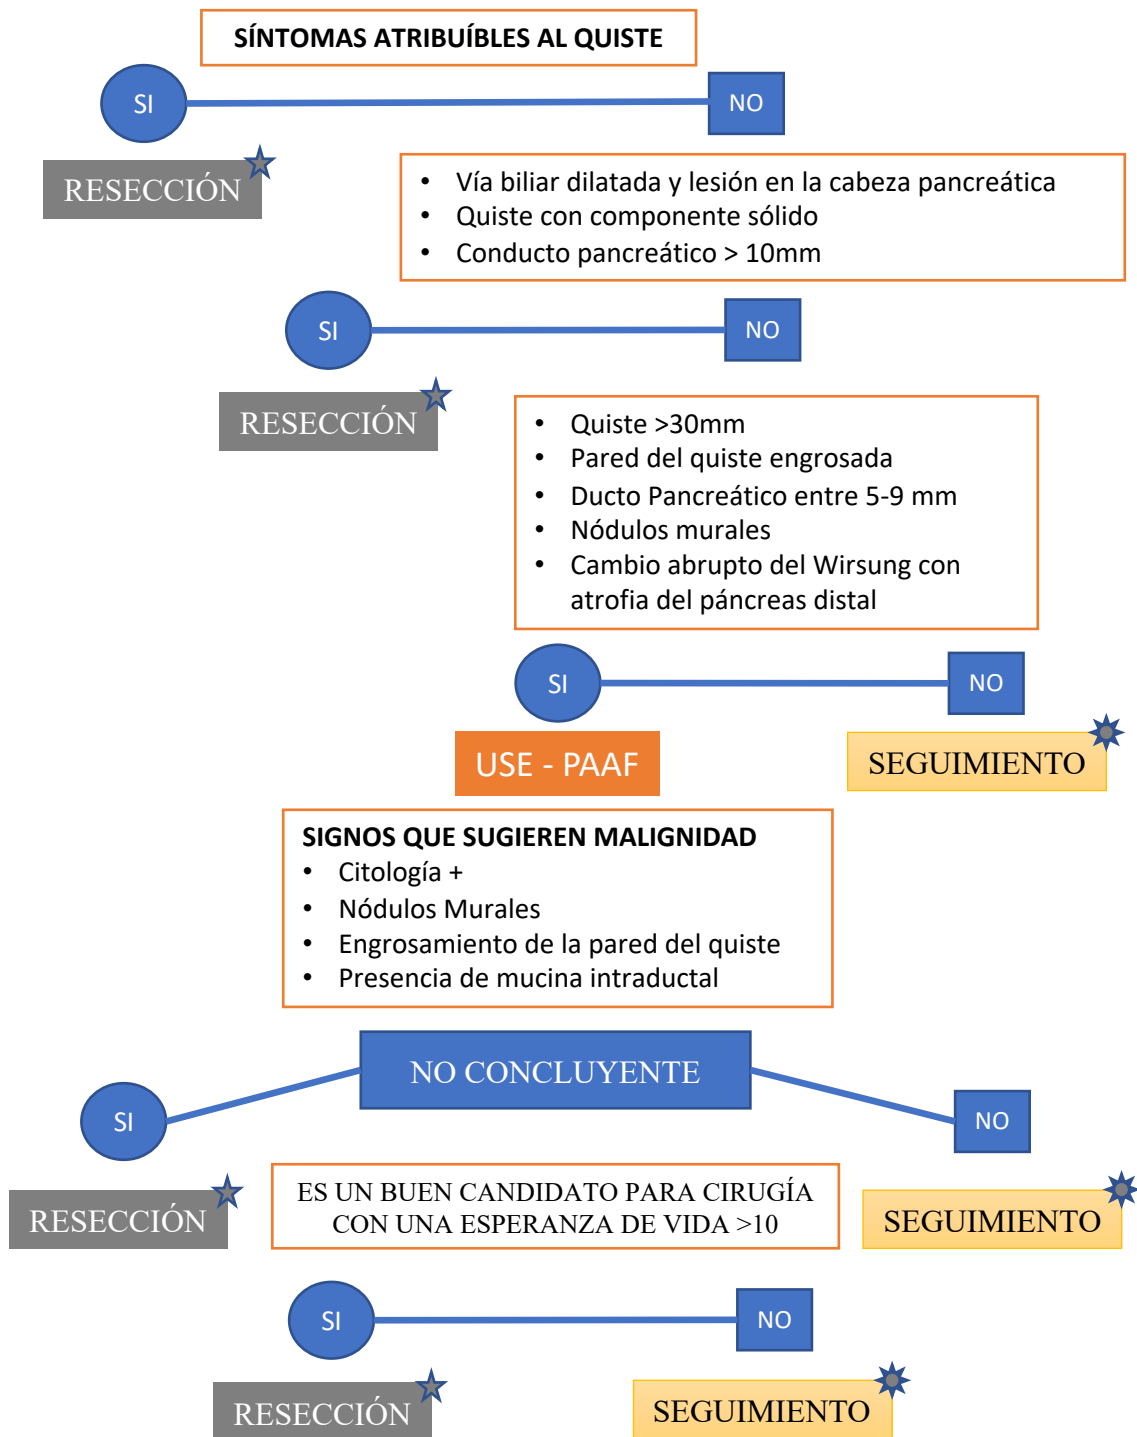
SÍNTOMAS ATRIBUÍBLES AL QUISTE

SI

NO

RESECCIÓN

- Vía biliar dilatada y lesión en la cabeza pancreática
- Quiste con componente sólido
- Conducto pancreático > 10mm

SI

NO

RESECCIÓN

- Quiste >30mm
- Pared del quiste engrosada
- Ducto Pancreático entre 5-9 mm
- Nódulos murales
- Cambio abrupto del Wirsung con atrofia del páncreas distal

SI

NO

USE - PAAF

SEGUIMIENTO

SIGNOS QUE SUGIEREN MALIGNIDAD
- Citología +
- Nódulos Murales
- Engrosamiento de la pared del quiste
- Presencia de mucina intraductal

NO CONCLUYENTE

SI

NO

RESECCIÓN

ES UN BUEN CANDIDATO PARA CIRUGÍA CON UNA ESPERANZA DE VIDA >10

SEGUIMIENTO

SI

NO

RESECCIÓN

SEGUIMIENTO